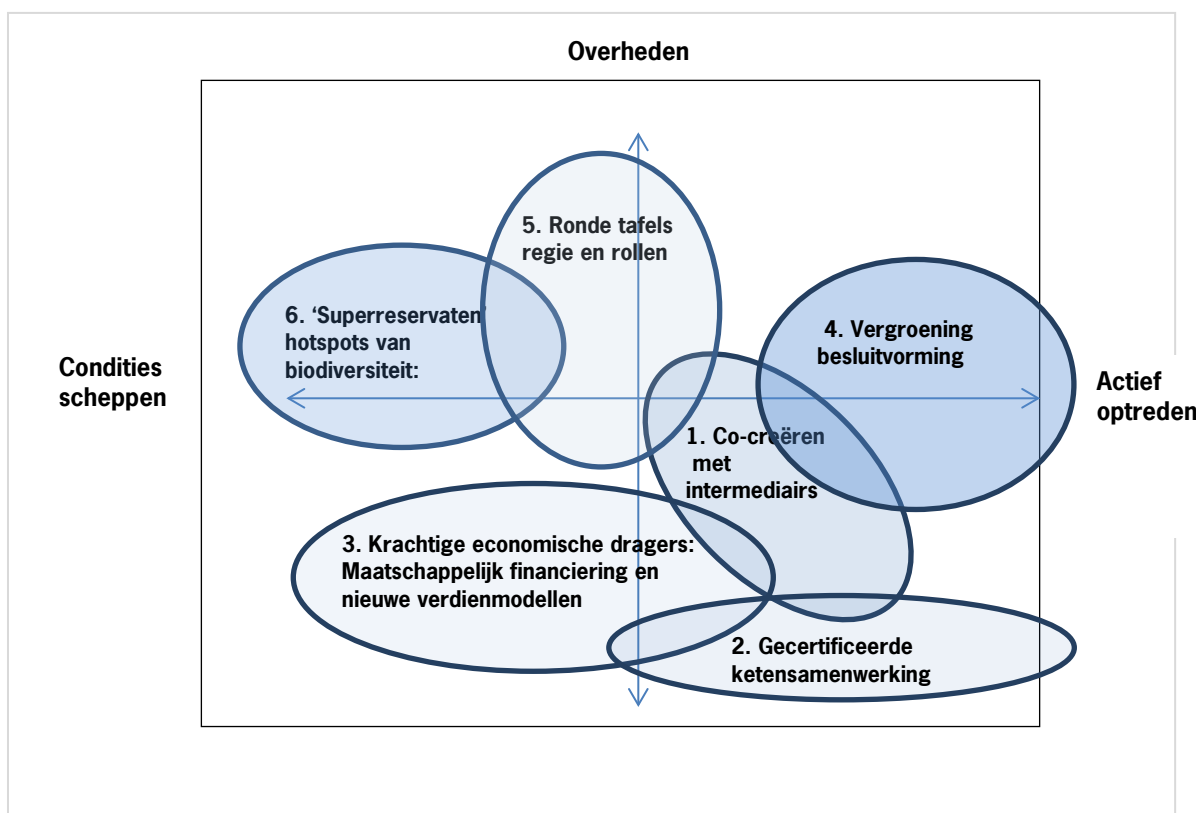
Overheden

Condities scheppen

Actief optreden

5. Ronde tafels regie en rollen

6. 'Superreservaten hotspots van biodiversiteit:

4. Vergroening besluitvorming

1. Co-creëren met intermediairs

3. Krachtige economische dragers: Maatschappelijk financiering en nieuwe verdienmodellen

2. Gecertificeerde ketensamenwerking